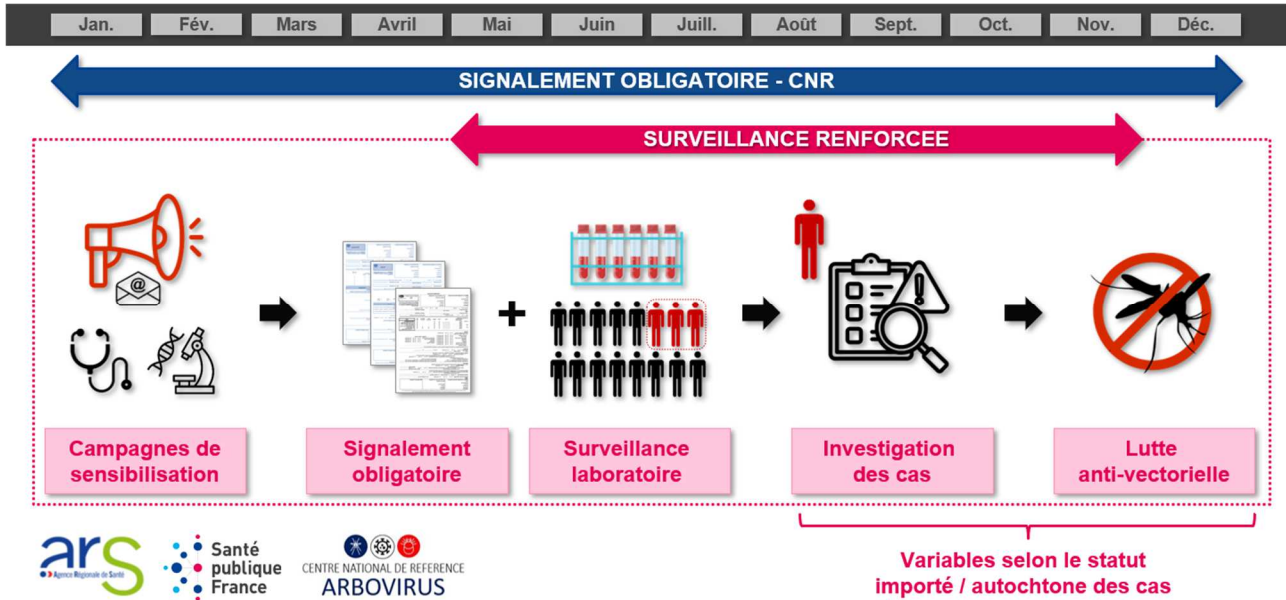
Jan. Fév. Mars Avril Mai Juin Juill. Août Sept. Oct. Nov. Déc.

SIGNALEMENT OBLIGATOIRE - CNR

SURVEILLANCE RENFORCEE

@

+

Campagnes de sensibilisation

Signalement obligatoire

Surveillance laboratoire

Investigation des cas

Lutte anti-vectorielle

ars Agence Régionale de Santé

Santé publique France

CENTRE NATIONAL DE REFERENCE ARBOVIRUS

Variables selon le statut importé / autochtone des cas